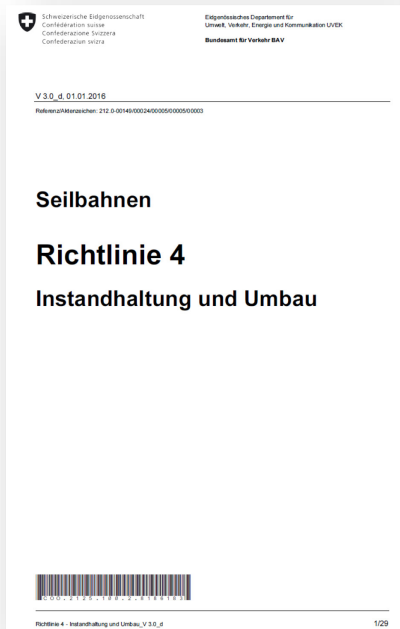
Schweizerische Eidgenossenschaft
Confédération suisse
Confederazione Svizzera
Confederaziun svizra

Eidgenössisches Departement für Umwelt, Verkehr, Energie und Kommunikation UVEK

Bundesamt für Verkehr BAV

V 3.0_d, 01.01.2016

Referenz/Aktenzeichen: 212.0-00149/00024/00005/00005/00003

Seilbahnen

Richtlinie 4

Instandhaltung und Umbau

COO.2125.100.2.8184183

Richtlinie 4 - Instandhaltung und Umbau_V 3.0_d

1/29